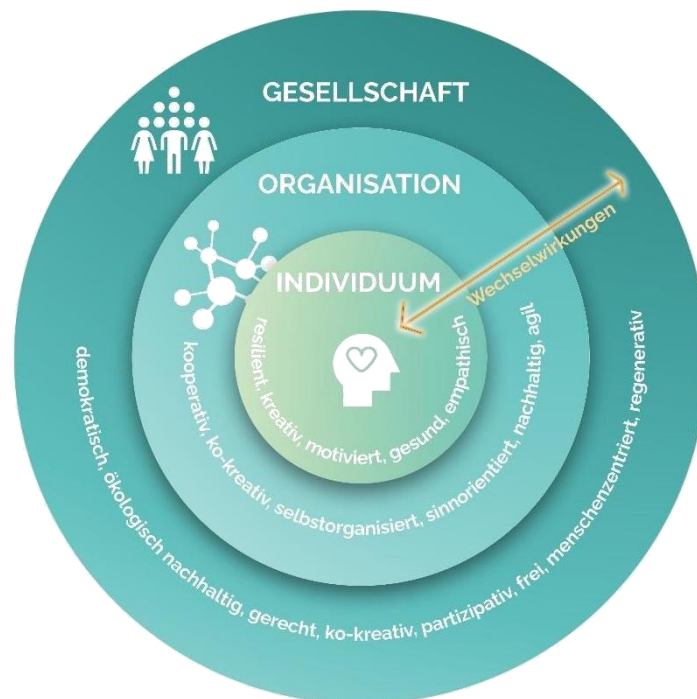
GESELLSCHAFT

ORGANISATION

INDIVIDUUM

Wechselwirkungen

resilient, kreativ, motiviert, gesund, empathisch

kooperativ, ko-kreativ, selbstorganisiert, sinnorientiert, nachhaltig, agil

demokratisch, ökologisch nachhaltig, gerecht, ko-kreativ, partizipativ, frei, menschenzentriert, regenerativ